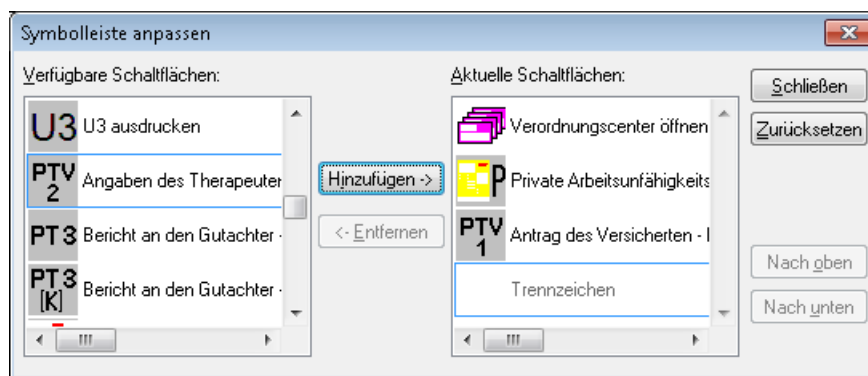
Symbolleiste anpassen

Verfügbare Schaltflächen:

U3 U3 ausdrucken

PTV 2 Angaben des Therapeuten

PT3 Bericht an den Gutachter -

PT3 [K] Bericht an den Gutachter -

Hinzufügen ->

<- Entfernen

Aktuelle Schaltflächen:

Verordnungscenter öffnen

P Private Arbeitsunfähigkeits

PTV 1 Antrag des Versicherten - I

Trennzeichen

Schließen

Zurücksetzen

Nach oben

Nach unten